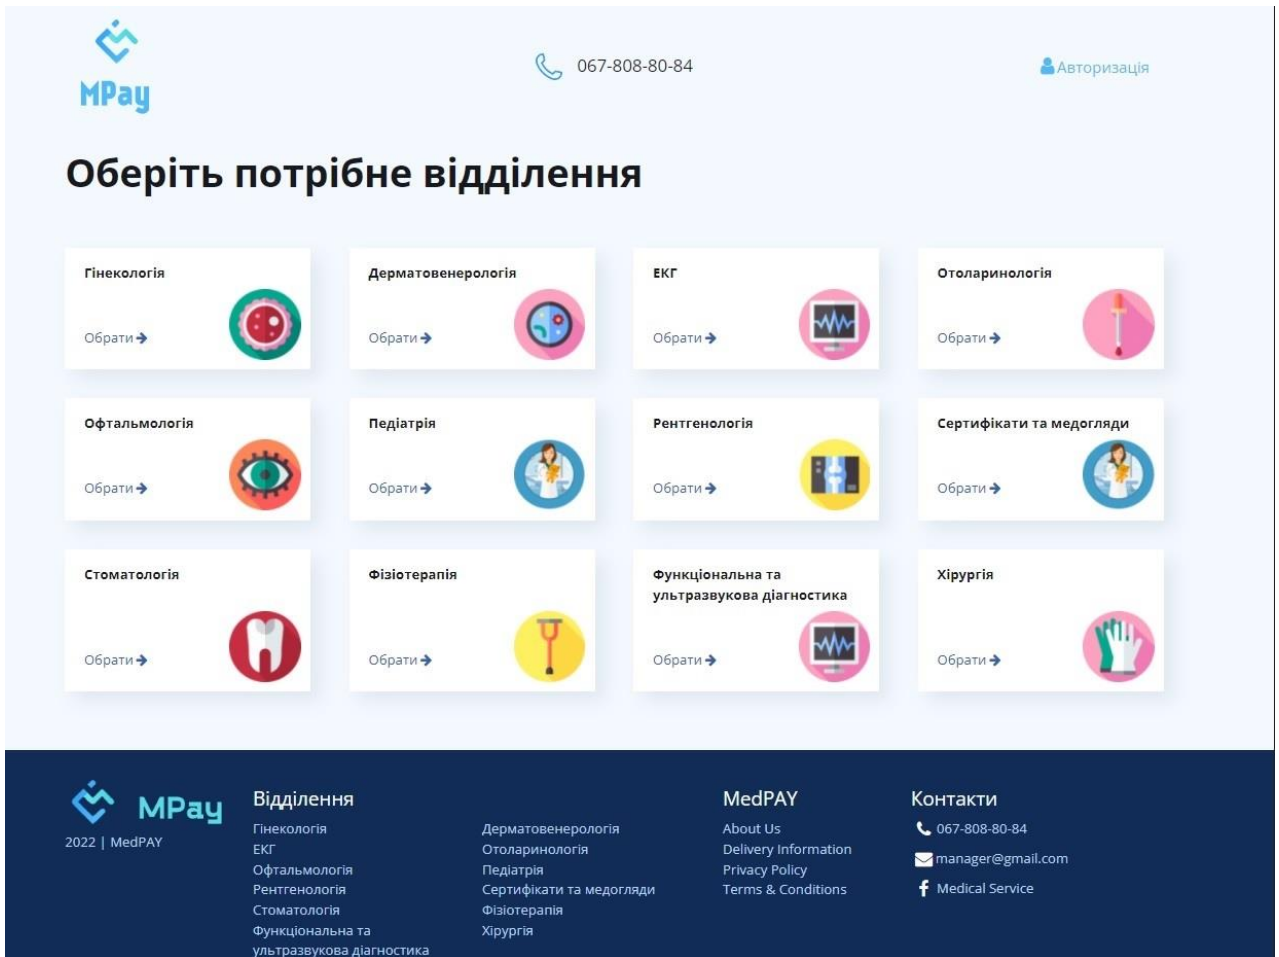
MPay

067-808-80-84

Авторизація

Оберіть потрібне відділення

Гінекологія
Обрати

Дерматовенерологія
Обрати

ЕКГ
Обрати

Отоларинологія
Обрати

Офтальмологія
Обрати

Педіатрія
Обрати

Рентгенологія
Обрати

Сертифікати та медогляди
Обрати

Стоматологія
Обрати

Фізіотерапія
Обрати

Функціональна та ультразвукова діагностика
Обрати

Хірургія
Обрати

MPay
2022 | MedPAY

Відділення
Гінекологія
ЕКГ
Офтальмологія
Рентгенологія
Стоматологія
Функціональна та ультразвукова діагностика

Дерматовенерологія
Отоларинологія
Педіатрія
Сертифікати та медогляди
Фізіотерапія
Хірургія

MedPAY
About Us
Delivery Information
Privacy Policy
Terms & Conditions

Контакти
067-808-80-84
manager@gmail.com
Medical Service